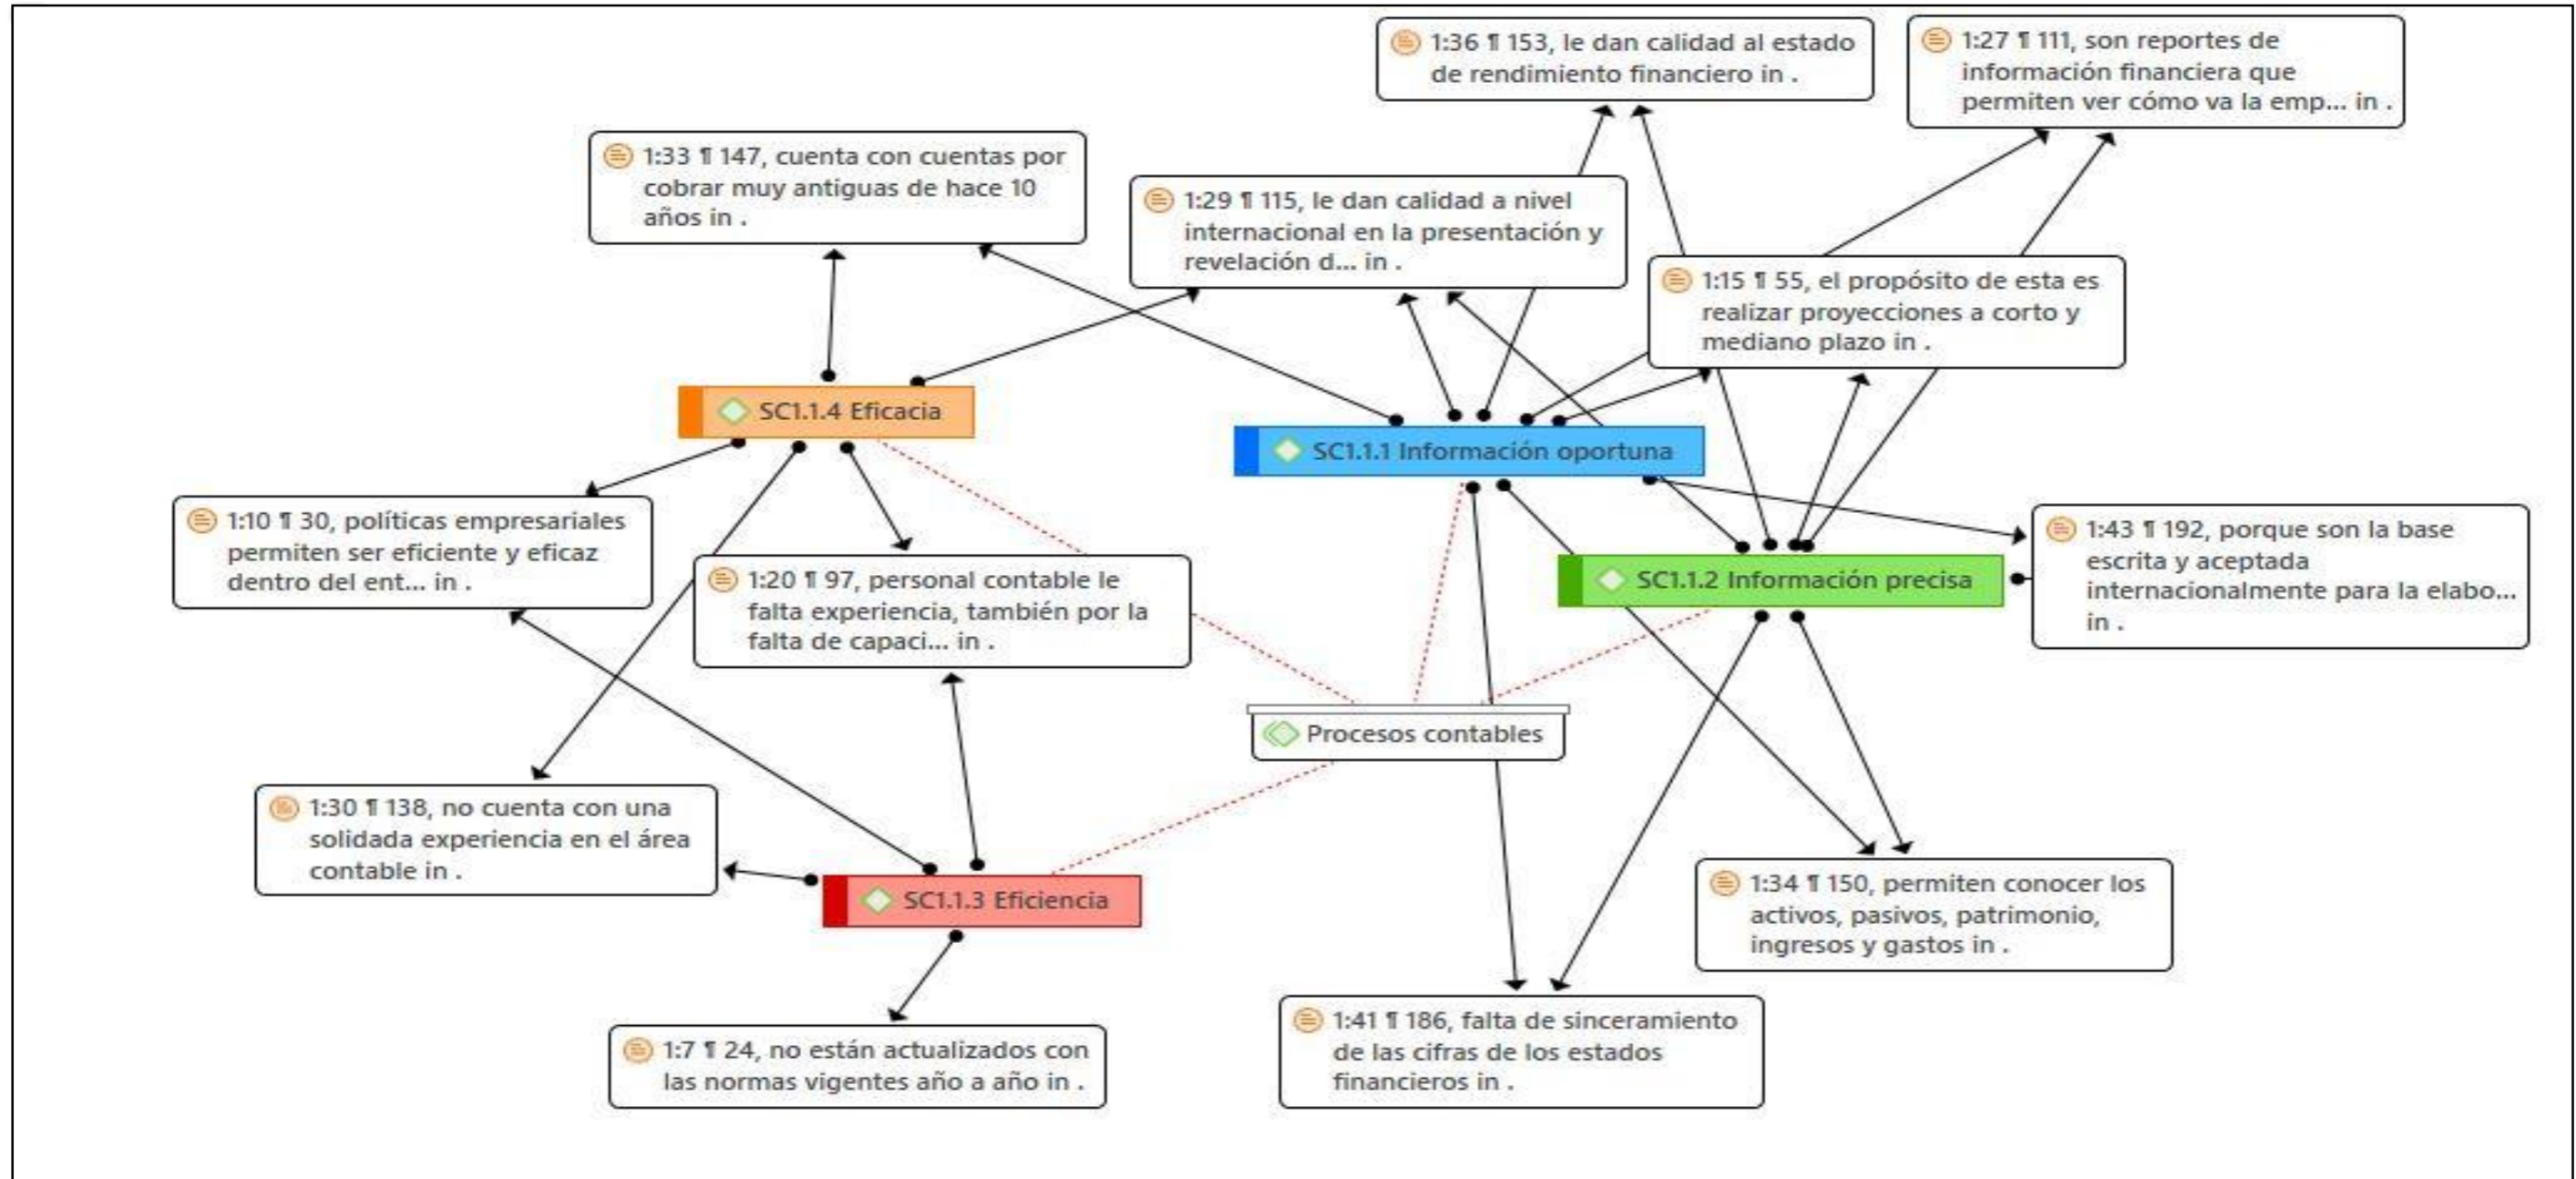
1:36 ¶ 153, le dan calidad al estado de rendimiento financiero in .

1:27 ¶ 111, son reportes de información financiera que permiten ver cómo va la emp... in .

1:33 ¶ 147, cuenta con cuentas por cobrar muy antiguas de hace 10 años in .

1:29 ¶ 115, le dan calidad a nivel internacional en la presentación y revelación d... in .

1:15 ¶ 55, el propósito de esta es realizar proyecciones a corto y mediano plazo in .

SC1.1.4 Eficacia

SC1.1.1 Información oportuna

1:10 ¶ 30, políticas empresariales permiten ser eficiente y eficaz dentro del ent... in .

1:20 ¶ 97, personal contable le falta experiencia, también por la falta de capaci... in .

SC1.1.2 Información precisa

1:43 ¶ 192, porque son la base escrita y aceptada internacionalmente para la elabo... in .

Procesos contables

1:30 ¶ 138, no cuenta con una solidada experiencia en el área contable in .

SC1.1.3 Eficiencia

1:34 ¶ 150, permiten conocer los activos, pasivos, patrimonio, ingresos y gastos in .

1:7 ¶ 24, no están actualizados con las normas vigentes año a año in .

1:41 ¶ 186, falta de sinceramiento de las cifras de los estados financieros in .